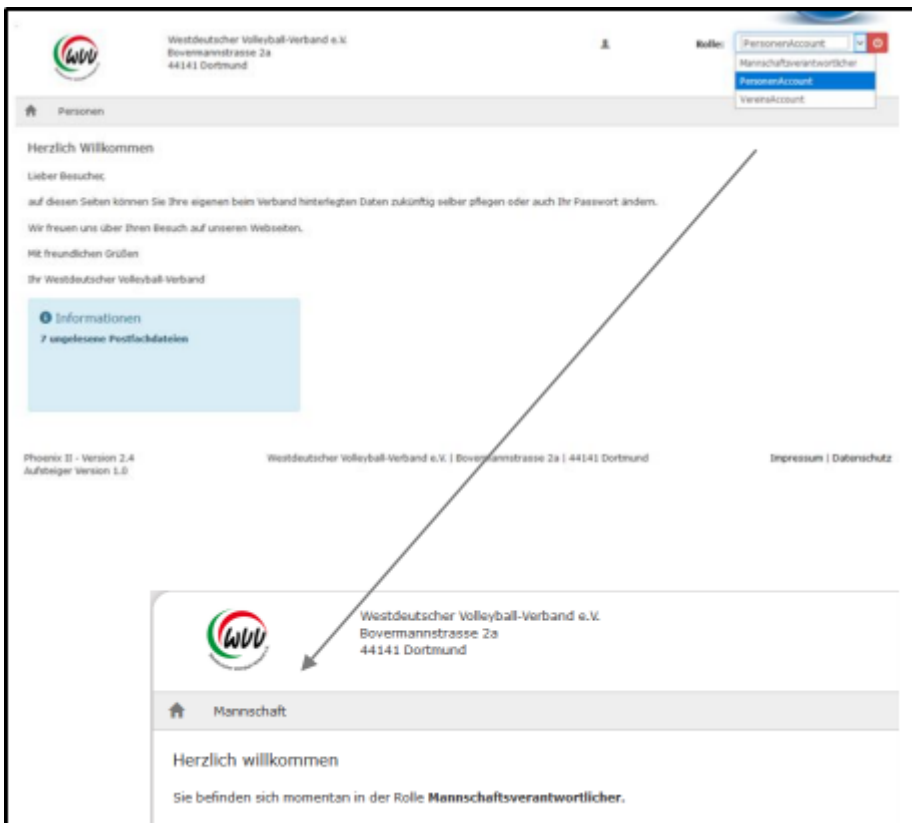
WVV

Westdeutscher Volleyball-Verband e.V.
Bovermannstrasse 2a
44141 Dortmund

Rolle: PersonenAccount

Mannschaftsverantwortlicher
PersonenAccount
VereinsAccount

Personen

Herzlich Willkommen

Lieber Besucher,

auf diesen Seiten können Sie Ihre eigenen beim Verband hinterlegten Daten zukünftig selber pflegen oder auch Ihr Passwort ändern.

Wir freuen uns über Ihren Besuch auf unseren Webseiten.

Mit freundlichen Grüßen

Ihr Westdeutscher Volleyball-Verband

Informationen
7 ungelesene Postfachdateien

Phoenix II - Version 2.4
Aufsteiger Version 1.0

Westdeutscher Volleyball-Verband e.V. | Bovermannstrasse 2a | 44141 Dortmund

Impressum | Datenschutz

WVV

Westdeutscher Volleyball-Verband e.V.
Bovermannstrasse 2a
44141 Dortmund

Mannschaft

Herzlich willkommen

Sie befinden sich momentan in der Rolle **Mannschaftsverantwortlicher.**